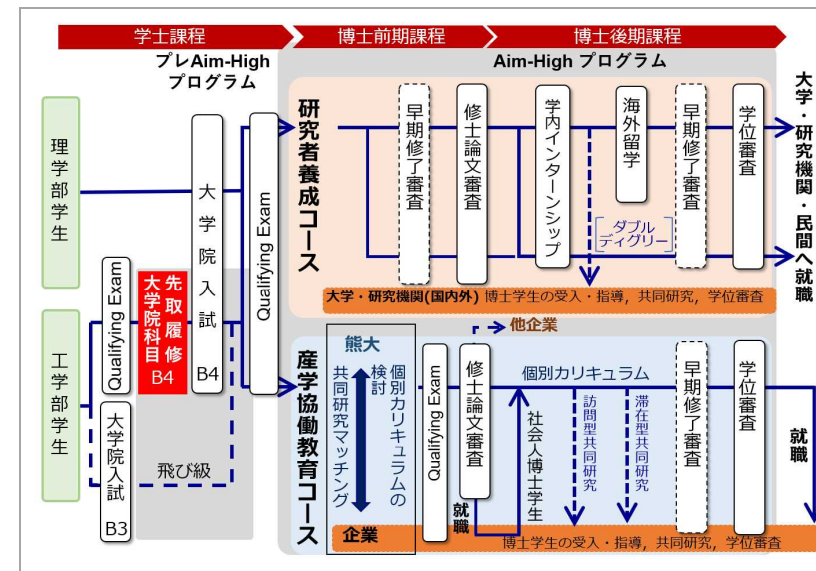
学士課程

博士前期課程

博士後期課程

プレAim-High プログラム

Aim-High プログラム

理学部学生

工学部学生

Qualifying Exam

大学院入試 B3

先取履修大学院科目 B4

大学院入試 B4

Qualifying Exam

飛び級

研究者養成コース

早期修了審査

修士論文審査

学内インターンシップ

海外留学

ダブルディグリー

早期修了審査

学位審査

大学・研究機関・民間へ就職

大学・研究機関(国内外) 博士学生の受入・指導，共同研究，学位審査

他企業

産学協働教育コース

熊大

個別カリキュラムの検討

共同研究マッチング

企業

Qualifying Exam

修士論文審査

就職

個別カリキュラム

社会人博士学生

訪問型共同研究

滞在型共同研究

早期修了審査

学位審査

就職

博士学生の受入・指導，共同研究，学位審査